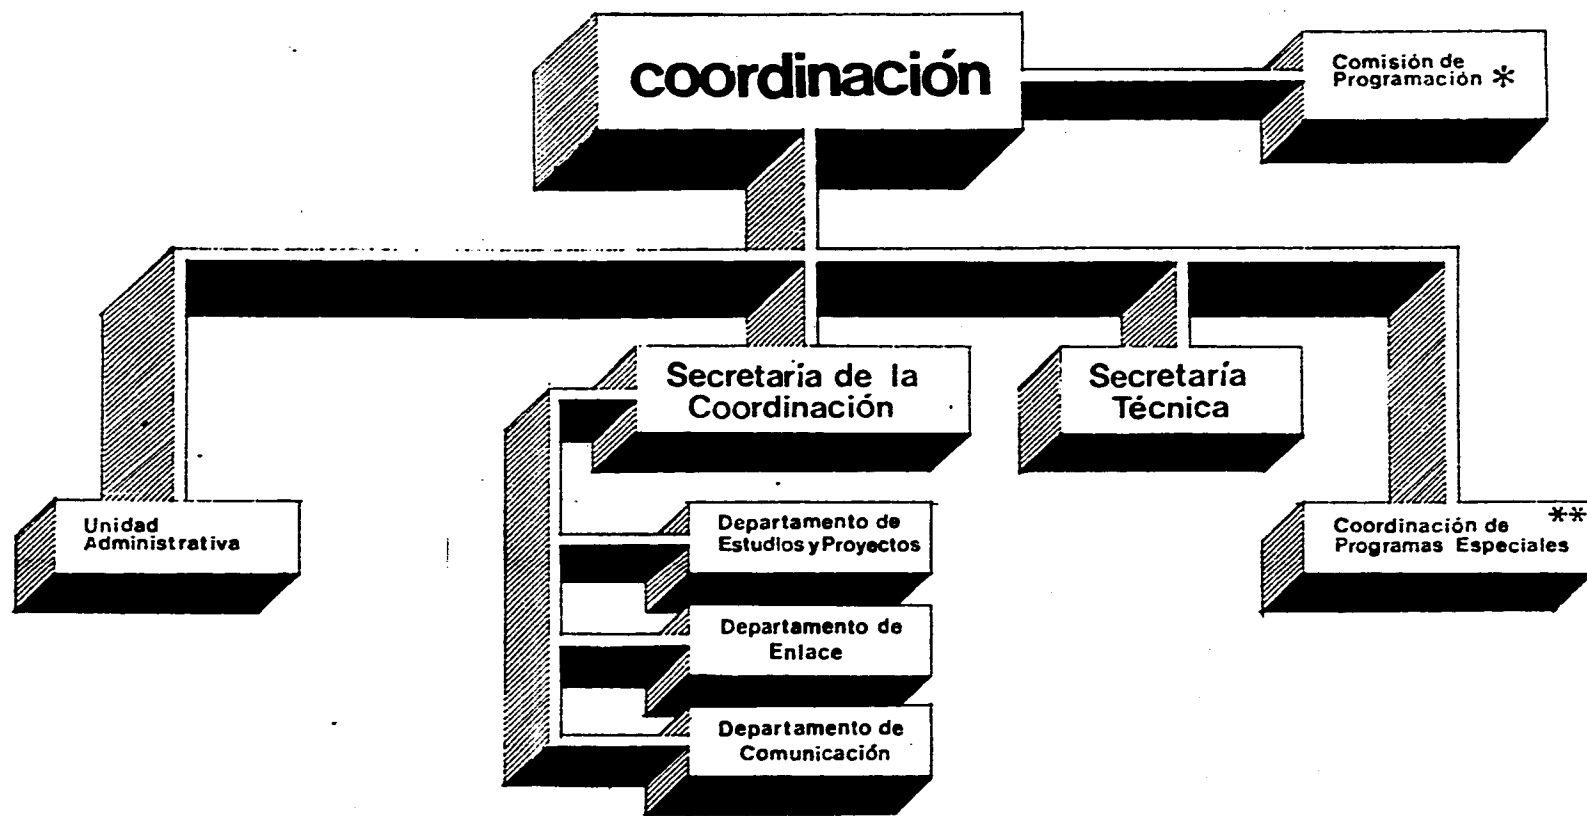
coordinación

Comisión de Programación *

Secretaria de la Coordinación

Secretaría Técnica

Unidad Administrativa

Departamento de Estudios y Proyectos

Departamento de Enlace

Departamento de Comunicación

Coordinación de Programas Especiales **